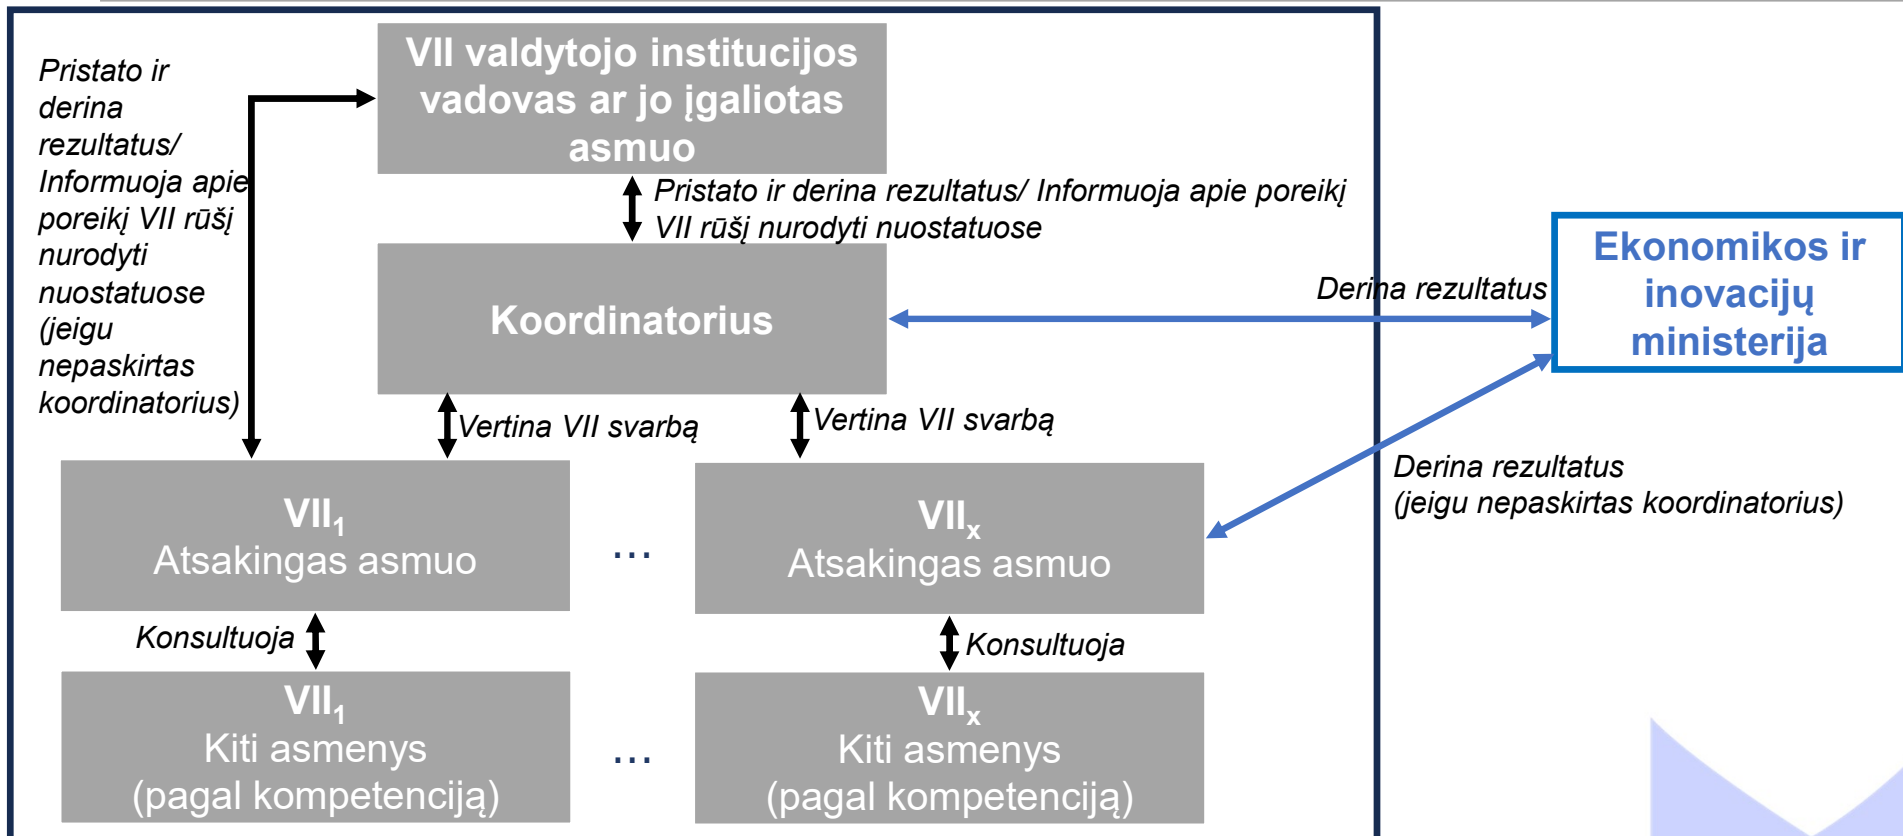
Pristato ir derina rezultatus/ Informuoja apie poreikį VII rūšį nurodyti nuostatuose (jeigu nepaskirtas koordinatorius)

VII valdytojo institucijos vadovas ar jo įgaliotas asmuo

Pristato ir derina rezultatus/ Informuoja apie poreikį VII rūšį nurodyti nuostatuose

Koordinatorius

Derina rezultatus

Ekonomikos ir inovacijų ministerija

Vertina VII svarbą

Vertina VII svarbą

Derina rezultatus (jeigu nepaskirtas koordinatorius)

$VII_1$
Atsakingas asmuo

...

$VII_x$
Atsakingas asmuo

Konsultuoja

Konsultuoja

$VII_1$
Kiti asmenys
(pagal kompetenciją)

...

$VII_x$
Kiti asmenys
(pagal kompetenciją)